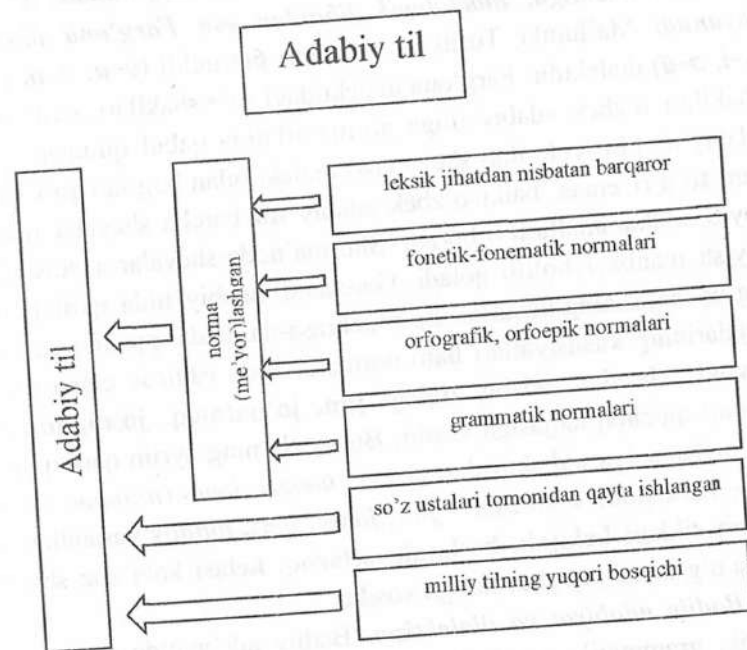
Adabiy til

Adabiy til

norma (me'yor)lashgan

leksik jihatdan nisbatan barqaror

fonetik-fonematik normalari

orfografik, orfoepik normalari

grammatik normalari

so'z ustalari tomonidan qayta ishlangan

milliy tilning yuqori bosqichi